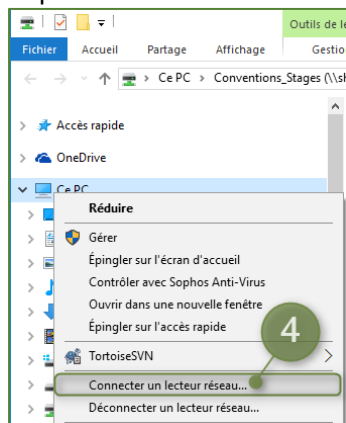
Outils de le
Fichier Accueil Partage Affichage Gestio
Ce PC > Conventions_Stages (\\sh

Accès rapide
OneDrive
Ce PC

Réduire
Gérer
Épingler sur l'écran d'accueil
Contrôler avec Sophos Anti-Virus
Ouvrir dans une nouvelle fenêtre
Épingler sur l'accès rapide
TortoiseSVN
4
Connecter un lecteur réseau...
Déconnecter un lecteur réseau...